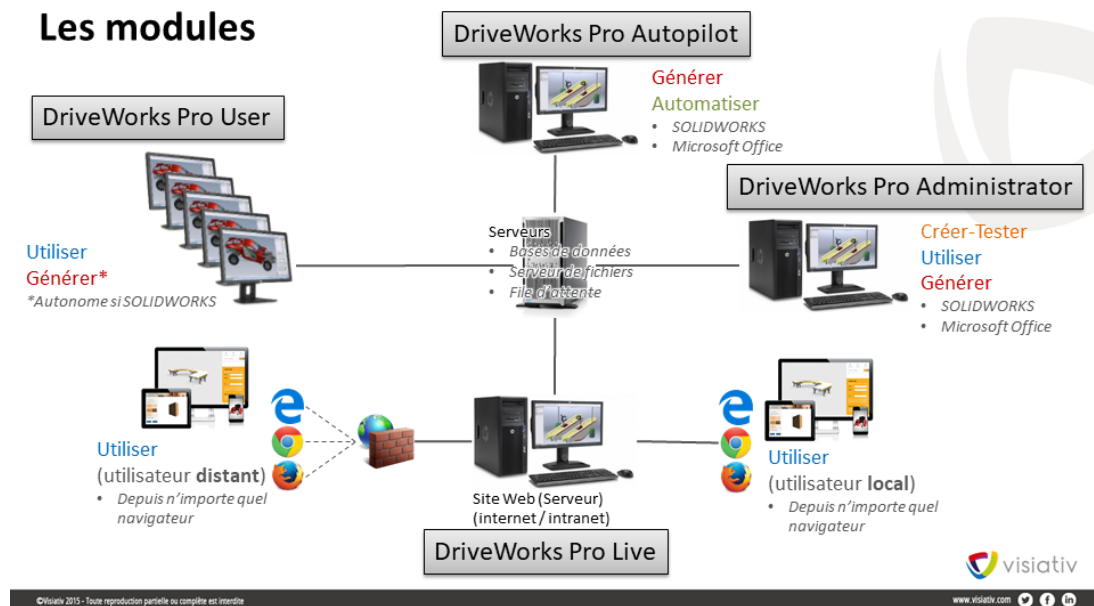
Les modules

DriveWorks Pro Autopilot

Générer
Automatiser
• SOLIDWORKS
• Microsoft Office

DriveWorks Pro User

Utiliser
Générer*
*Autonome si SOLIDWORKS

Serveurs
• Bases de données
• Serveur de fichiers
• File d'attente

DriveWorks Pro Administrator

Créer-Tester
Utiliser
Générer
• SOLIDWORKS
• Microsoft Office

Utiliser
(utilisateur **distant**)
• Depuis n'importe quel navigateur

Site Web (Serveur)
(internet / intranet)

Utiliser
(utilisateur **local**)
• Depuis n'importe quel navigateur

DriveWorks Pro Live

visiativ

©Visiativ 2015 - Toute reproduction partielle ou complète est interdite

www.visiativ.com